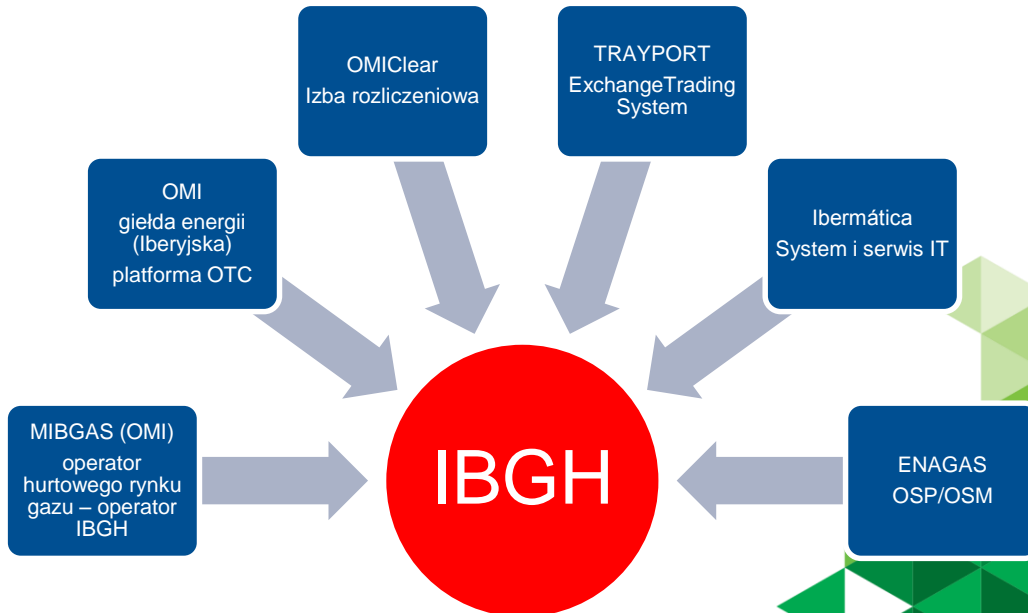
OMIClear
Izba rozliczeniowa

TRAYPORT
ExchangeTrading System

OMI
giełda energii (Iberyjska)
platforma OTC

Ibermática
System i serwis IT

MIBGAS (OMI)
operator hurtowego rynku gazu – operator IBGH

IBGH

ENAGAS
OSP/OSM